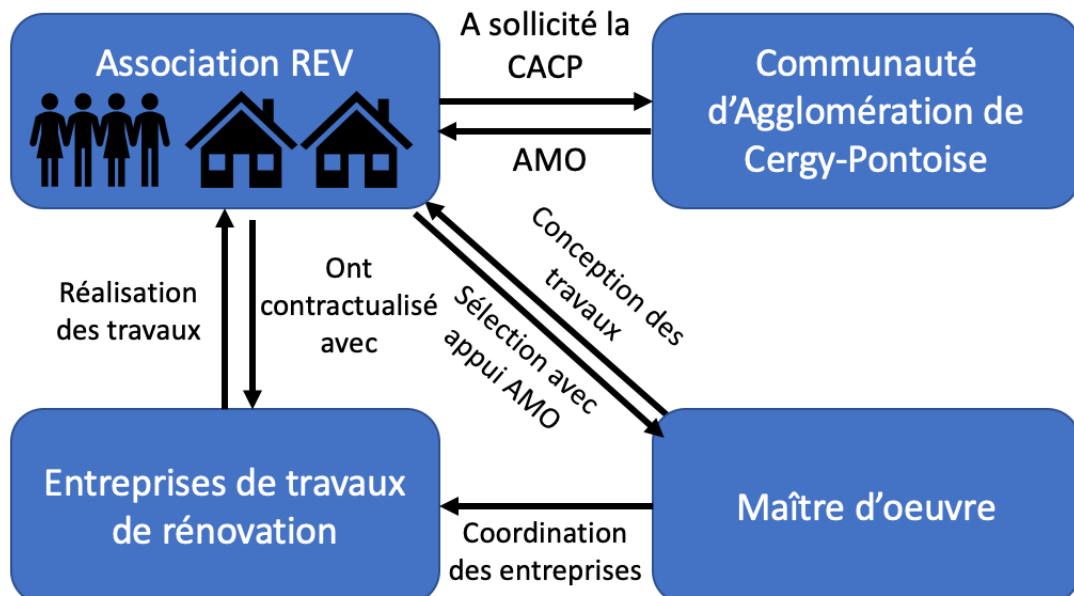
Association REV

A sollicité la CACP

Communauté d'Agglomération de Cergy-Pontoise

AMO

Conception des travaux

Sélection avec appui AMO

Réalisation des travaux

Ont contractualisé avec

Entreprises de travaux de rénovation

Coordination des entreprises

Maître d'oeuvre